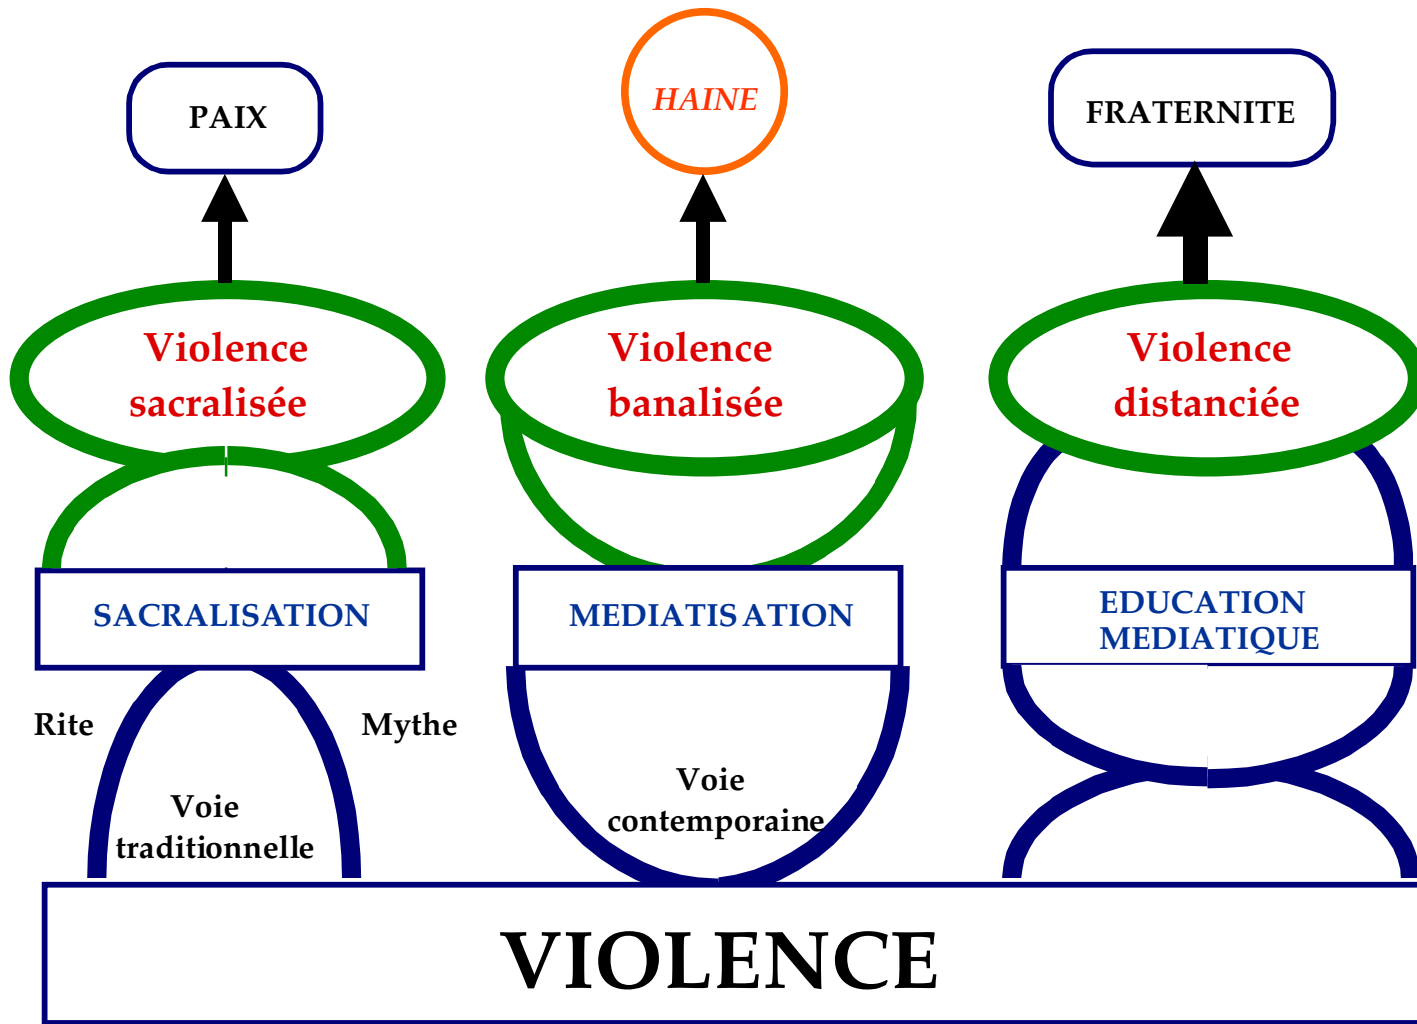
PAIX

HAINE

FRATERNITE

Violence sacralisée

Violence banalisée

Violence distanciée

SACRALISATION

MEDIATISATION

EDUCATION MEDIATIQUE

Rite

Mythe

Voie traditionnelle

Voie contemporaine

VIOLENCE